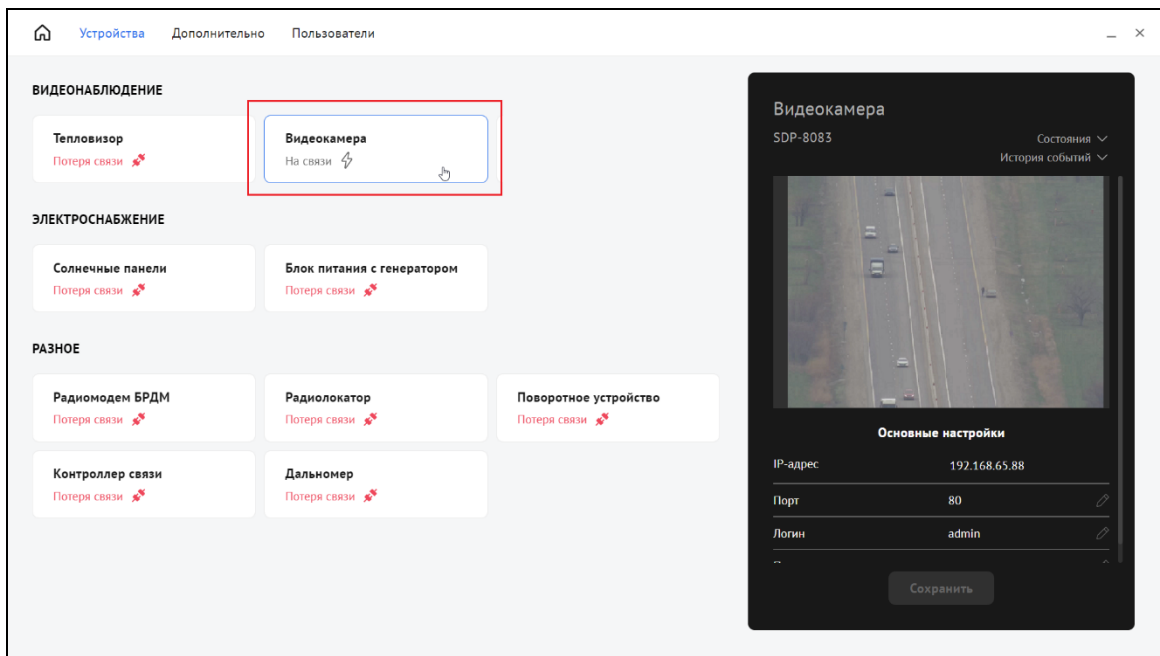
Устройства Дополнительно Пользователи

ВИДЕОНАБЛЮДЕНИЕ

Тепловизор
Потеря связи

Видеокамера
На связи

ЭЛЕКТРОСНАБЖЕНИЕ

Солнечные панели
Потеря связи

Блок питания с генератором
Потеря связи

РАЗНОЕ

Радиомодем БРДМ
Потеря связи

Радиолокатор
Потеря связи

Поворотное устройство
Потеря связи

Контроллер связи
Потеря связи

Дальномер
Потеря связи

Видеокамера
SDP-8083
Состояния
История событий

Основные настройки

| IP-адрес | 192.168.65.88 |
|---|---|
| Порт | 80 |
| Логин | admin |

Сохранить